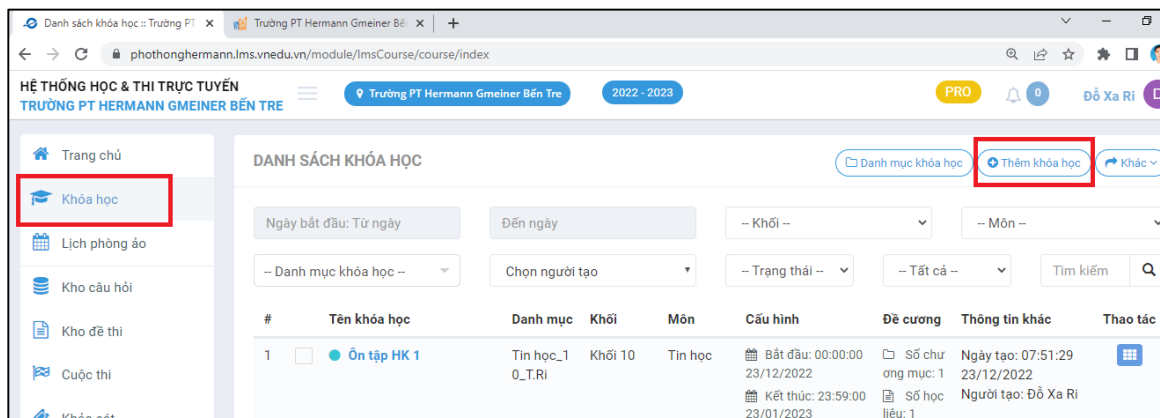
Danh sách khóa học :: Trường PT ×
Trường PT Hermann Gmeiner Bến ×
+
phothonghermann.lms.vnedu.vn/module/lmsCourse/course/index

HỆ THỐNG HỌC & THI TRỰC TUYẾN
TRƯỜNG PT HERMANN GMEINER BẾN TRE
Trường PT Hermann Gmeiner Bến Tre
2022 - 2023
PRO
0
Đỗ Xa Ri

Trang chủ
Khóa học
Lịch phòng ảo
Kho câu hỏi
Kho đề thi
Cuộc thi
Khảo sát

DANH SÁCH KHÓA HỌC
Danh mục khóa học
Thêm khóa học
Khác

Ngày bắt đầu: Từ ngày
Đến ngày
-- Khối --
-- Môn --
-- Danh mục khóa học --
Chọn người tạo
-- Trạng thái --
-- Tất cả --
Tìm kiếm

| # | | Tên khóa học | Danh mục | Khối | Môn | Cấu hình | Đề cương | Thông tin khác | Thao tác |
|---|---|---|---|---|---|---|---|---|---|
| 1 | | Ôn tập HK 1 | Tin học_10_T.Ri | Khối 10 | Tin học | Bắt đầu: 00:00:00 23/12/2022 Kết thúc: 23:59:00 23/01/2023 | Số chương mục: 1 Số học liệu: 1 | Ngày tạo: 07:51:29 23/12/2022 Người tạo: Đỗ Xa Ri | |